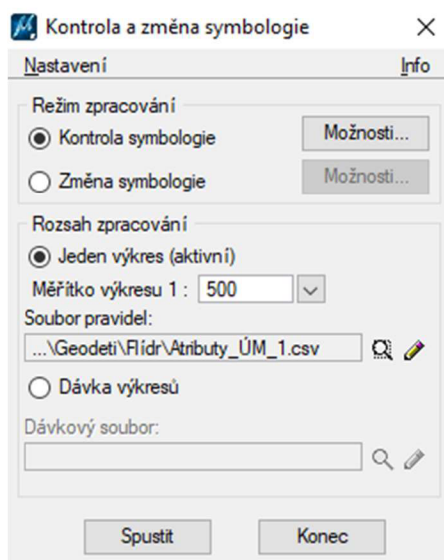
Kontrola a změna symbologie ×

Nastavení Info

Režim zpracování

Kontrola symbologie Možnosti...

Změna symbologie Možnosti...

Rozsah zpracování

Jeden výkres (aktivní)

Měřítko výkresu 1 : 500

Soubor pravidel:

...\Geodeti\Flídr\Atributy_ÚM_1.csv

Dávka výkresů

Dávkový soubor:

Spustit Konec